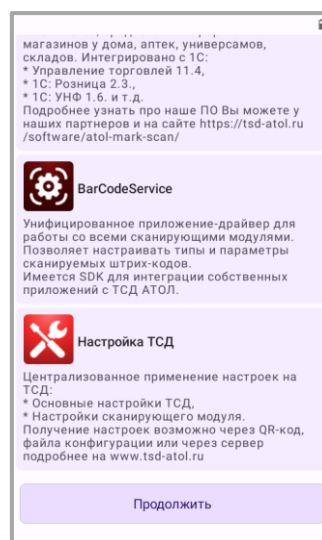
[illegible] магазинов у дома, аптек, универсамов, складов. Интегрировано с 1С:
* Управление торговлей 11.4,
* 1С: Розница 2.3.,
* 1С: УНФ 1.6. и т.д.
Подробнее узнать про наше ПО Вы можете у наших партнеров и на сайте https://tsd-atol.ru /software/atol-mark-scan/

BarCodeService

Унифицированное приложение-драйвер для работы со всеми сканирующими модулями. Позволяет настраивать типы и параметры сканируемых штрих-кодов.
Имеется SDK для интеграции собственных приложений с ТСД АТОЛ.

Настройка ТСД

Централизованное применение настроек на ТСД:
* Основные настройки ТСД,
* Настройки сканирующего модуля.
Получение настроек возможно через QR-код, файла конфигурации или через сервер подробнее на www.tsd-atol.ru

Продолжить